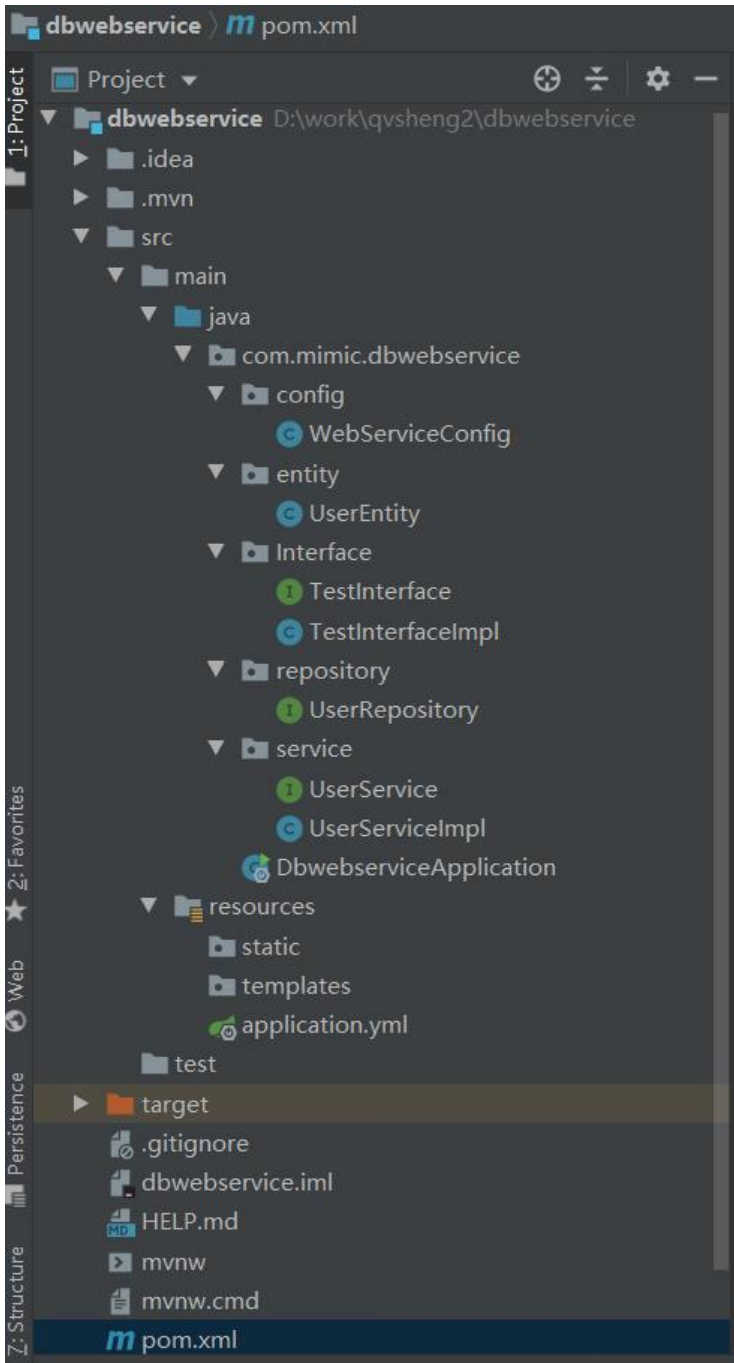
dbwebservice 〉 m pom.xml

1: Project

Project ▾

dbwebservice D:\work\qvsheng2\dbwebservice
.idea
.mvn
src
main
java
com.mimic.dbwebservice
config
C WebServiceConfig
entity
C UserEntity
Interface
I TestInterface
C TestInterfaceImpl
repository
I UserRepository
service
I UserService
C UserServiceImpl
DbwebserviceApplication
resources
static
templates
application.yml
test
target
.gitignore
dbwebservice.iml
MD HELP.md
mvnw
mvnw.cmd
m pom.xml

2: Favorites
Web
Persistence
Z: Structure